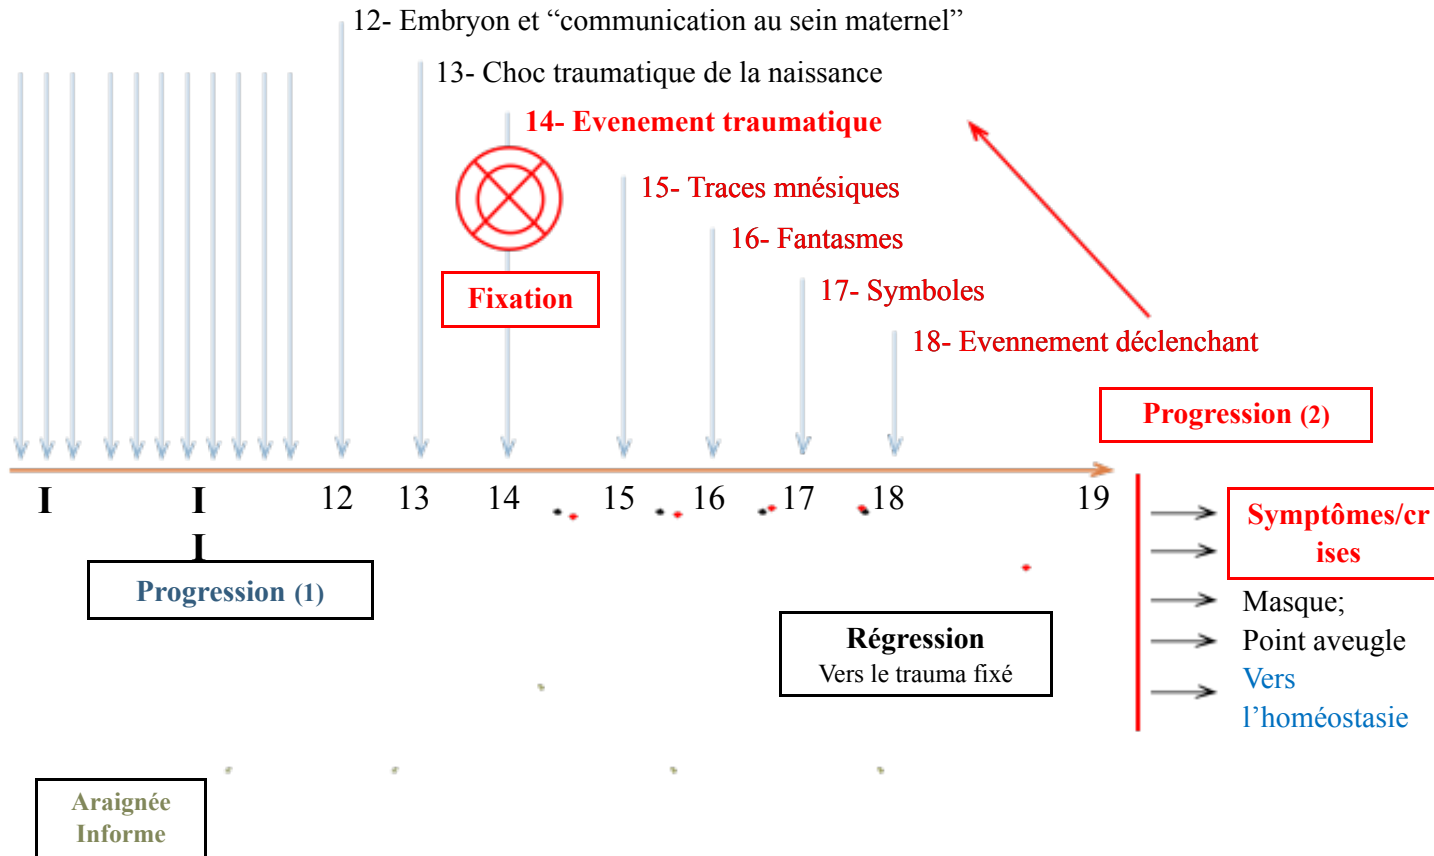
12- Embryon et “communication au sein maternel”

13- Choc traumatique de la naissance

14- Evenement traumatique

15- Traces mnésiques

16- Fantasmes

17- Symboles

18- Evennement déclenchant

Fixation

Progression (2)

I

I
I

12

13

14

15

16

17

18

19

Symptômes/crises

Masque;

Point aveugle

Vers l’homéostasie

Progression (1)

Régression
Vers le trauma fixé

Araignée Informe